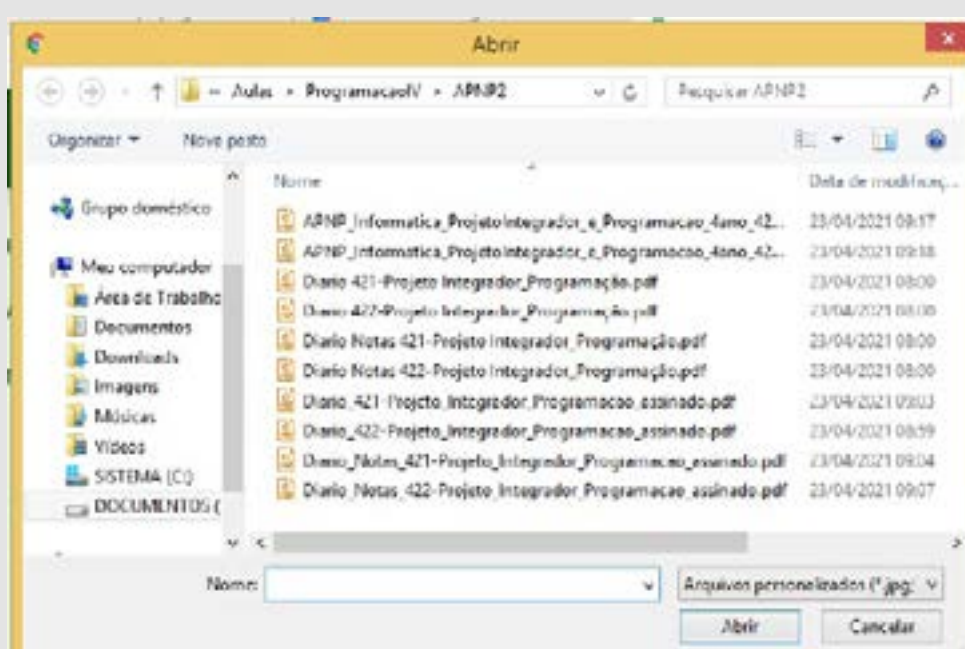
Abrir

« Aulas › ProgramacaoIV › APNP2

Pesquisar APNP2

Organizar ▾ Nova pasta

Grupo doméstico

Meu computador
Área de Trabalho
Documentos
Downloads
Imagens
Músicas
Vídeos
SISTEMA (C:)
DOCUMENTOS (

| Nome | Data de modificaç... |
|---|---|
| APNP_Informatica_Projeto Integrador_e_Programacao_4ano_42... | 23/04/2021 09:17 |
| APNP_Informatica_Projeto Integrador_e_Programacao_4ano_42... | 23/04/2021 09:18 |
| Diario 421-Projeto Integrador_Programação.pdf | 23/04/2021 08:00 |
| Diario 422-Projeto Integrador_Programação.pdf | 23/04/2021 08:00 |
| Diario Notas 421-Projeto Integrador_Programação.pdf | 23/04/2021 08:00 |
| Diario Notas 422-Projeto Integrador_Programação.pdf | 23/04/2021 08:00 |
| Diario_421-Projeto_Integrador_Programacao_assinado.pdf | 23/04/2021 09:03 |
| Diario_422-Projeto_Integrador_Programacao_assinado.pdf | 23/04/2021 08:59 |
| Diario_Notas_421-Projeto_Integrador_Programacao_assinado.pdf | 23/04/2021 09:04 |
| Diario_Notas_422-Projeto_Integrador_Programacao_assinado.pdf | 23/04/2021 09:07 |

Nome:

Arquivos personalizados (*.jpg;

Abrir

Cancelar